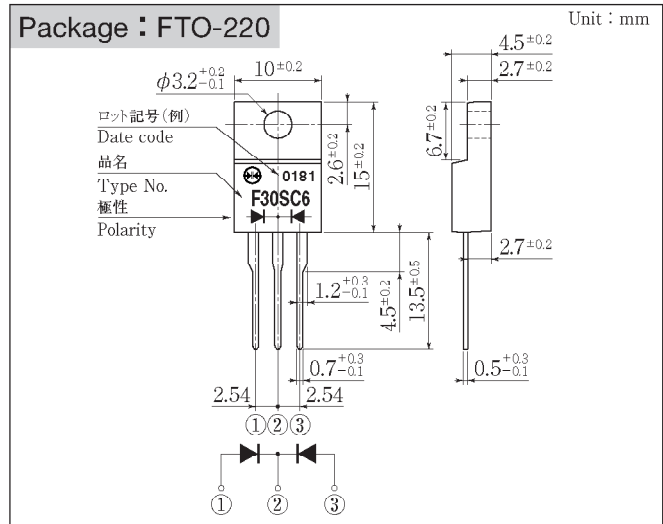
Package：FTO-220

Unit：mm

$\phi 3.2^{+0.2}_{-0.1}$

$10^{\pm 0.2}$

ロット記号（例）
Date code

品名
Type No.

極性
Polarity

0181
F30SC6

$2.6^{\pm 0.2}$

$15^{\pm 0.2}$

$4.5^{\pm 0.2}$

$2.7^{\pm 0.2}$

$6.7^{\pm 0.2}$

$2.7^{\pm 0.2}$

$1.2^{+0.3}_{-0.1}$

$4.5^{\pm 0.2}$

$13.5^{\pm 0.5}$

$0.7^{+0.3}_{-0.1}$

$0.5^{+0.3}_{-0.1}$

2.54

2.54

①②③

①

②

③